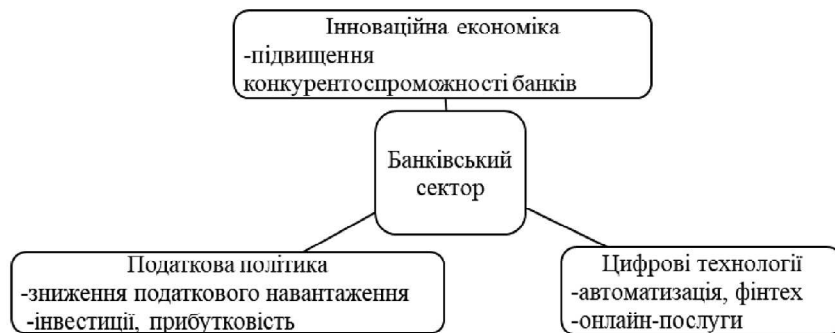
Інноваційна економіка
-підвищення конкурентоспроможності банків

Банківський сектор

Податкова політика
-зниження податкового навантаження
-інвестиції, прибутковість

Цифрові технології
-автоматизація, фінтех
-онлайн-послуги